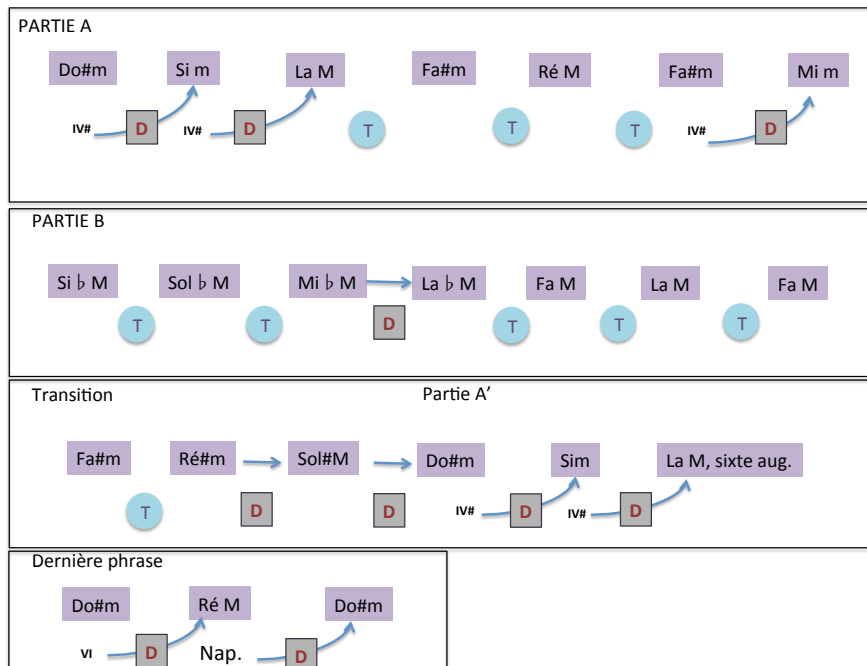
PARTIE A

Do#m Si m La M Fa#m Ré M Fa#m Mi m

IV# D IV# D T T T IV# D

PARTIE B

Si ♭ M Sol ♭ M Mi ♭ M La ♭ M Fa M La M Fa M

T T D T T T

Transition Partie A'

Fa#m Ré#m Sol#M Do#m Sim La M, sixte aug.

T D D IV# D IV# D

Dernière phrase

Do#m Ré M Do#m

VI D Nap. D